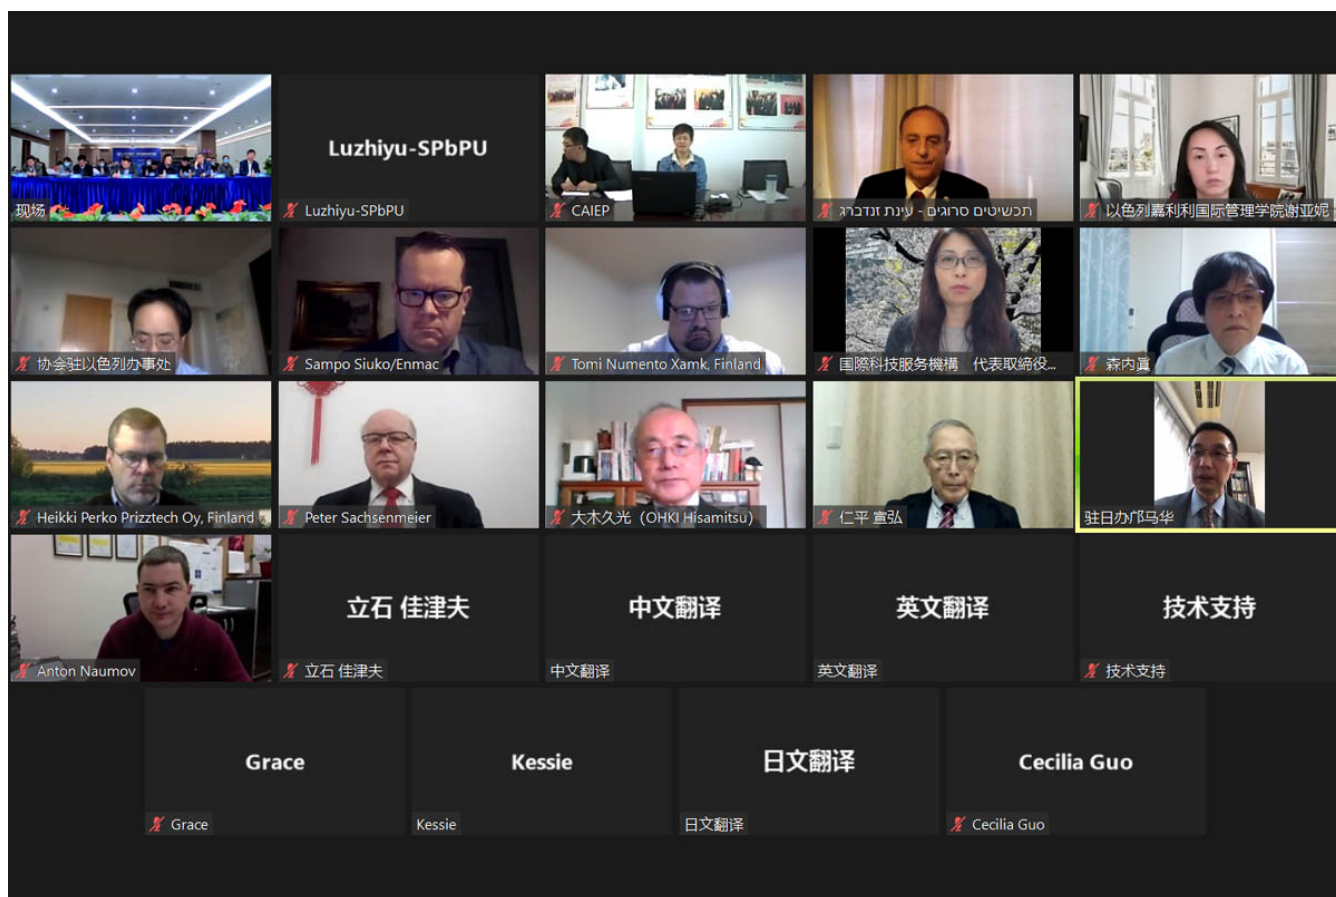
现场

Luzhiyu-SPbPU
Luzhiyu-SPbPU

CAIEP

תכשיטים סרוגים - עינת זנדברג

以色列嘉利利国际管理学院谢亚妮

协会驻以色列办事处

Sampo Siuko/Enmac

Tomi Numento Xamk, Finland

国際科技服务機構 代表取締役...

森内眞

Heikki Perko Prizztech Oy, Finland

Peter Sachsenmeier

大木久光（OHKI Hisamitsu）

仁平 宣弘

驻日办邝马华

Anton Naumov

立石 佳津夫
立石 佳津夫

中文翻译
中文翻译

英文翻译
英文翻译

技术支持
技术支持

Grace
Grace

Kessie
Kessie

日文翻译
日文翻译

Cecilia Guo
Cecilia Guo